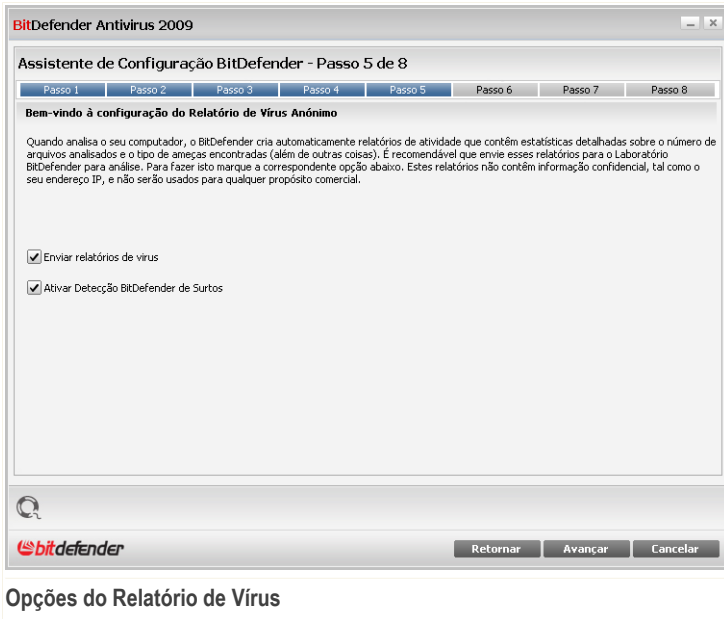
BitDefender Antivirus 2009

Assistente de Configuração BitDefender - Passo 5 de 8

Passo 1 | Passo 2 | Passo 3 | Passo 4 | Passo 5 | Passo 6 | Passo 7 | Passo 8

Bem-vindo à configuração do Relatório de Vírus Anónimo

Quando analisa o seu computador, o BitDefender cria automaticamente relatórios de atividade que contêm estatísticas detalhadas sobre o número de arquivos analisados e o tipo de ameaças encontradas (além de outras coisas). É recomendável que envie esses relatórios para o Laboratório BitDefender para análise. Para fazer isto marque a correspondente opção abaixo. Estes relatórios não contêm informação confidencial, tal como o seu endereço IP, e não serão usados para qualquer propósito comercial.

Enviar relatórios de vírus

Ativar Detecção BitDefender de Surtos

bitdefender

Retornar | Avançar | Cancelar

Opções do Relatório de Vírus